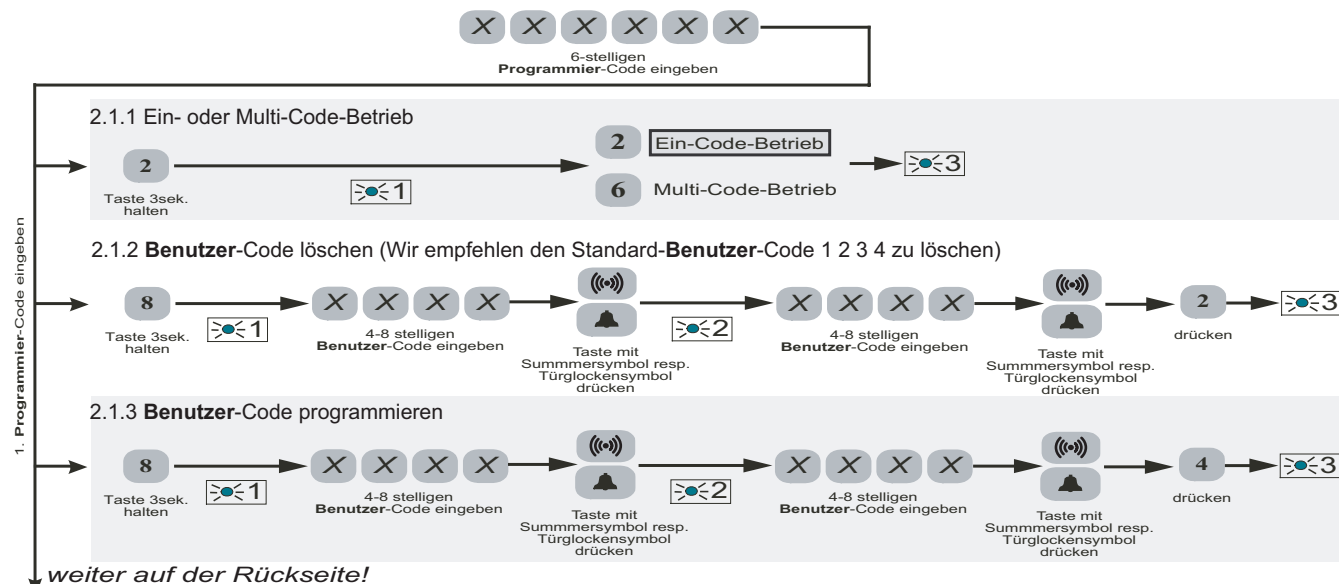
X X X X X X
6-stelligen
**Programmier**-Code eingeben

1. **Programmier**-Code eingeben

2.1.1 Ein- oder Multi-Code-Betrieb

2
Taste 3sek. halten
1
2 Ein-Code-Betrieb
6 Multi-Code-Betrieb
3

2.1.2 **Benutzer**-Code löschen (Wir empfehlen den Standard-**Benutzer**-Code 1 2 3 4 zu löschen)

8
Taste 3sek. halten
1
X X X X
4-8 stelligen **Benutzer**-Code eingeben
Taste mit Summmersymbol resp. Türglockensymbol drücken
2
X X X X
4-8 stelligen **Benutzer**-Code eingeben
Taste mit Summmersymbol resp. Türglockensymbol drücken
2
drücken
3

2.1.3 **Benutzer**-Code programmieren

8
Taste 3sek. halten
1
X X X X
4-8 stelligen **Benutzer**-Code eingeben
Taste mit Summmersymbol resp. Türglockensymbol drücken
2
X X X X
4-8 stelligen **Benutzer**-Code eingeben
Taste mit Summmersymbol resp. Türglockensymbol drücken
4
drücken
3

*weiter auf der Rückseite!*